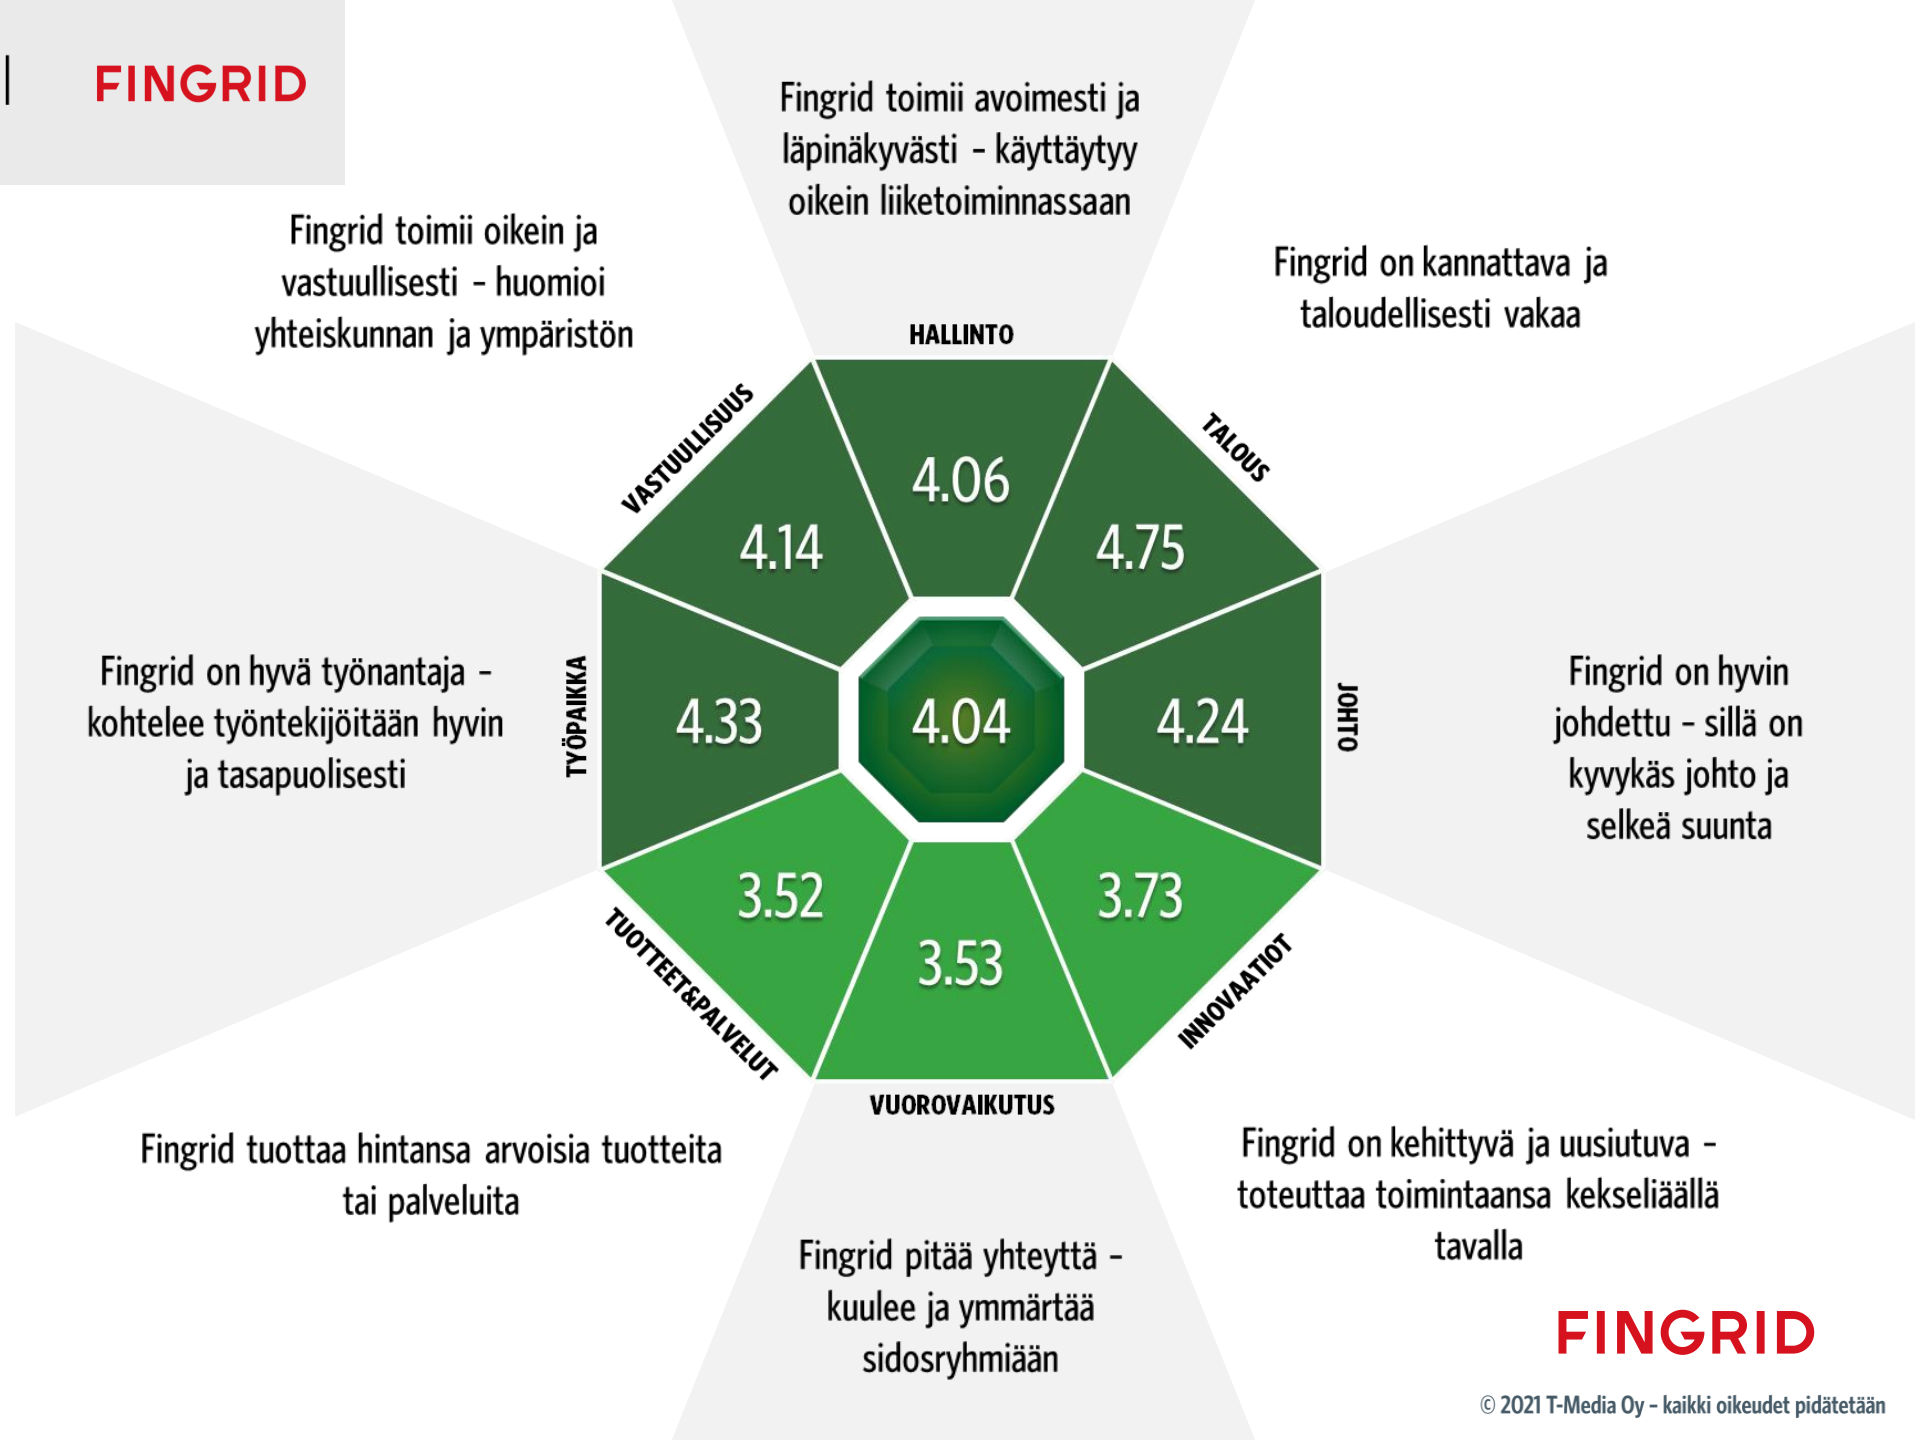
FINGRID

Fingrid toimii avoimesti ja läpinäkyvästi - käyttäytyy oikein liiketoiminnassaan

Fingrid toimii oikein ja vastuullisesti - huomioi yhteiskunnan ja ympäristön

Fingrid on kannattava ja taloudellisesti vakaa

HALLINTO

VASTUULLISUUS

TALOUS

4.06

4.14

4.75

Fingrid on hyvä työnantaja - kohtelee työntekijöitään hyvin ja tasapuolisesti

TYÖPAIKKA

4.33

4.04

4.24

JOHTO

Fingrid on hyvin johdettu - sillä on kyvykäs johto ja selkeä suunta

3.52

3.53

3.73

TUOTTEET&PALVELUT

INNOVAATIOT

VUOROVAIKUTUS

Fingrid tuottaa hintansa arvoisia tuotteita tai palveluita

Fingrid on kehittyvä ja uusiutuva - toteuttaa toimintaansa kekseliäällä tavalla

Fingrid pitää yhteyttä - kuulee ja ymmärtää sidosryhmiään

FINGRID

© 2021 T-Media Oy - kaikki oikeudet pidätetään